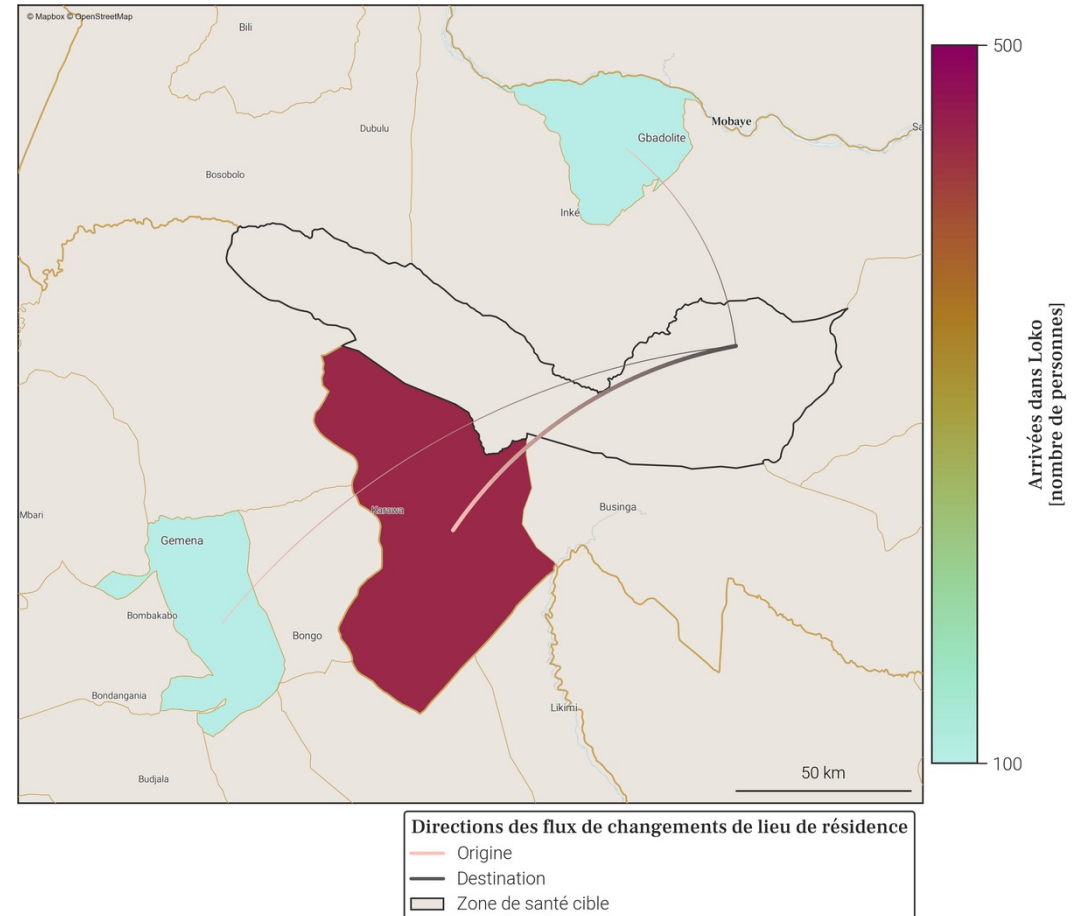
© Mapbox © OpenStreetMap

Bili

Dubulu

Bosobolo

Mobaye

Gbadolite

Sa

Inké

Karawa

Businga

Mbari

Gemena

Bombakabo

Bongo

Bondangania

Likimi

Budjala

50 km

500

Arrivées dans Loko
[nombre de personnes]

100

Directions des flux de changements de lieu de résidence
Origine
Destination
Zone de santé cible